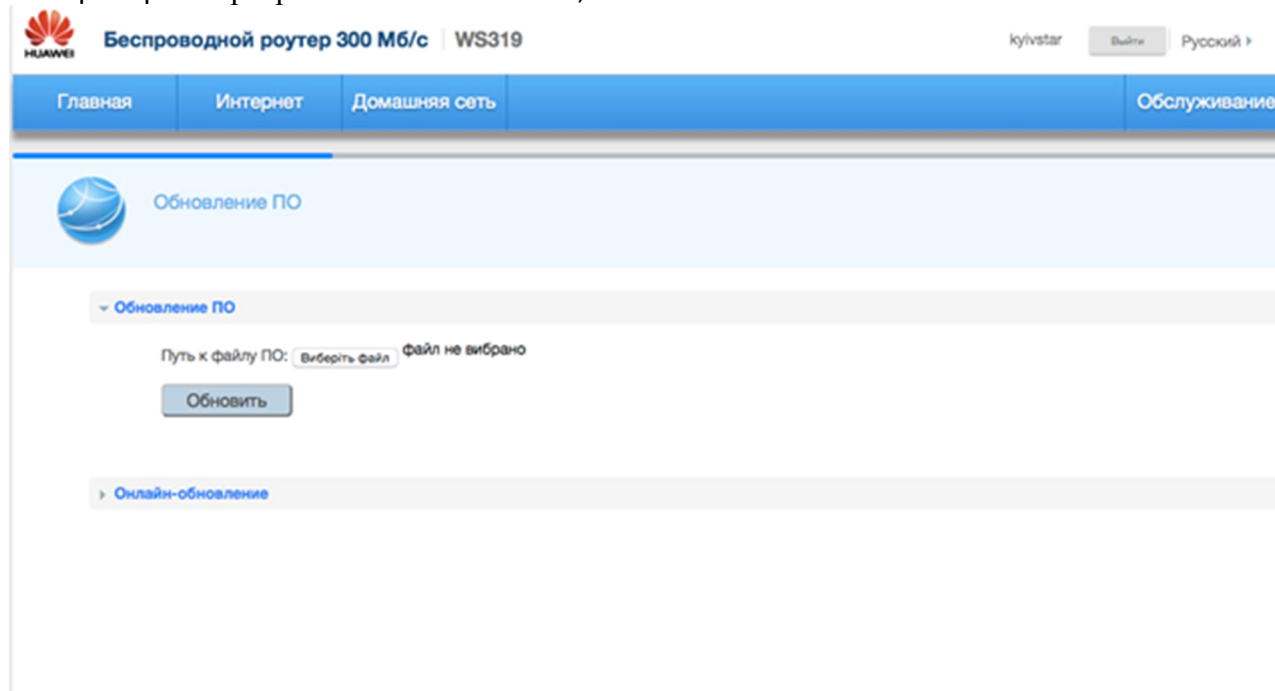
HUAWEI Беспроводной роутер 300 Мб/с WS319

kyivstar Выйти Русский ›

Главная Интернет Домашняя сеть Обслуживание

Обновление ПО

Обновление ПО

Путь к файлу ПО: Виберіть файл файл не вибрано

Обновить

Онлайн-обновление